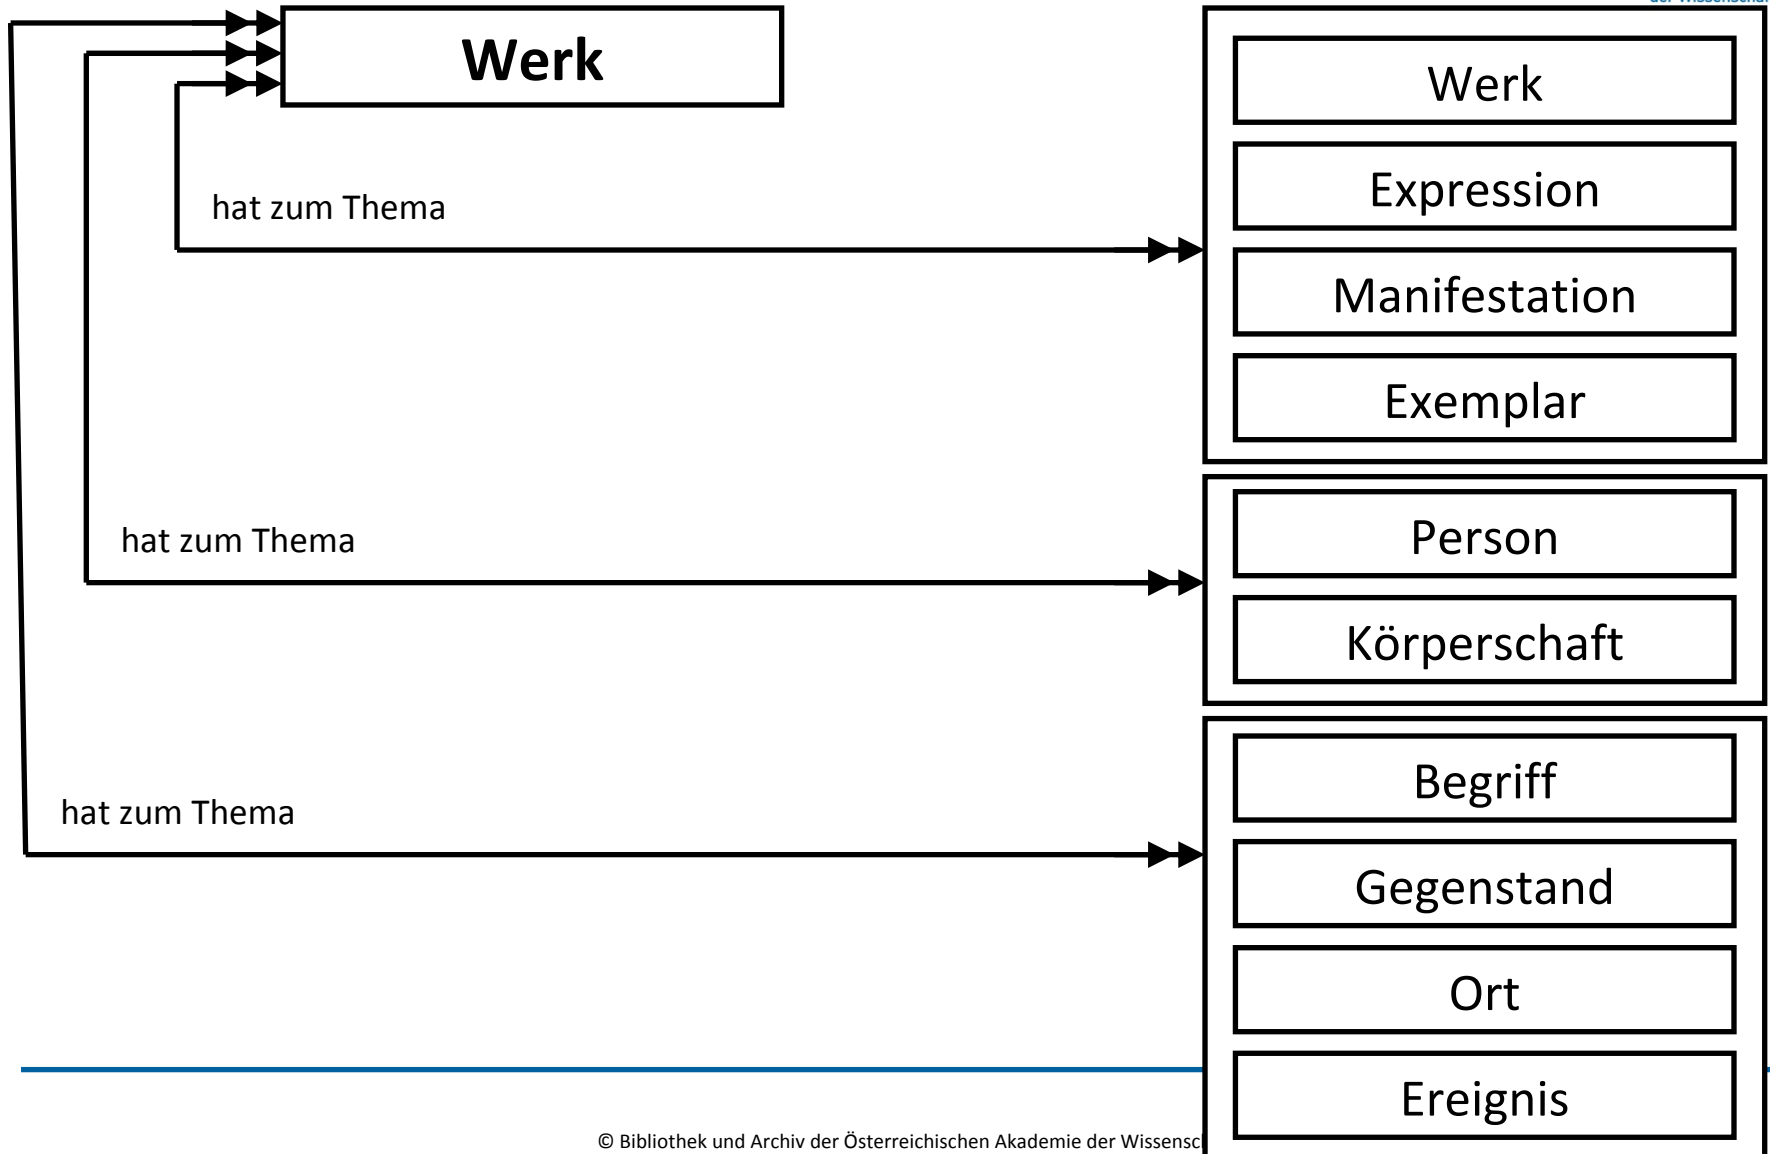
Werk

hat zum Thema

hat zum Thema

hat zum Thema

Werk

Expression

Manifestation

Exemplar

Person

Körperschaft

Begriff

Gegenstand

Ort

Ereignis

© Bibliothek und Archiv der Österreichischen Akademie der Wissensc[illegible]